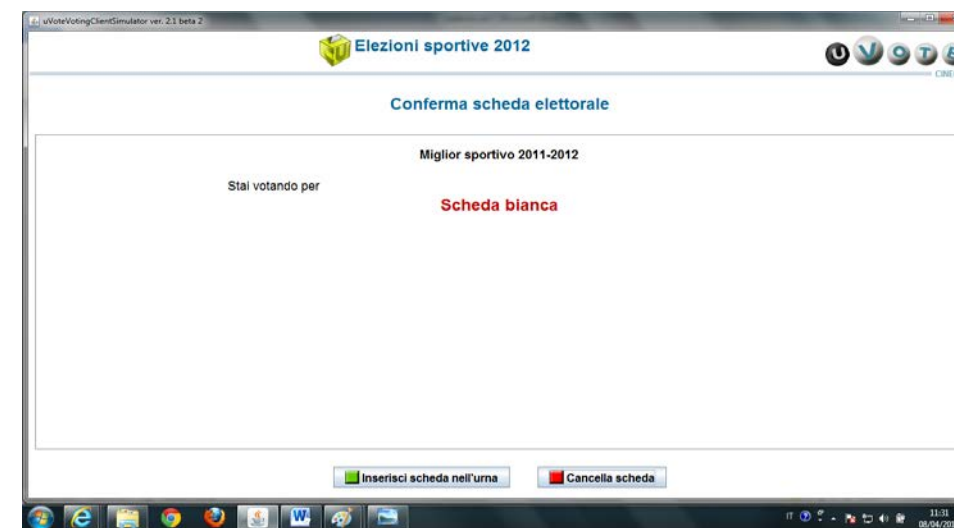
uVoteVotingClientSimulator ver. 2.1 beta 2

Elezioni sportive 2012

Conferma scheda elettorale

Miglior sportivo 2011-2012

Stai votando per

Scheda bianca

Inserisci scheda nell'urna

Cancella scheda

IT

11:31
08/04/20